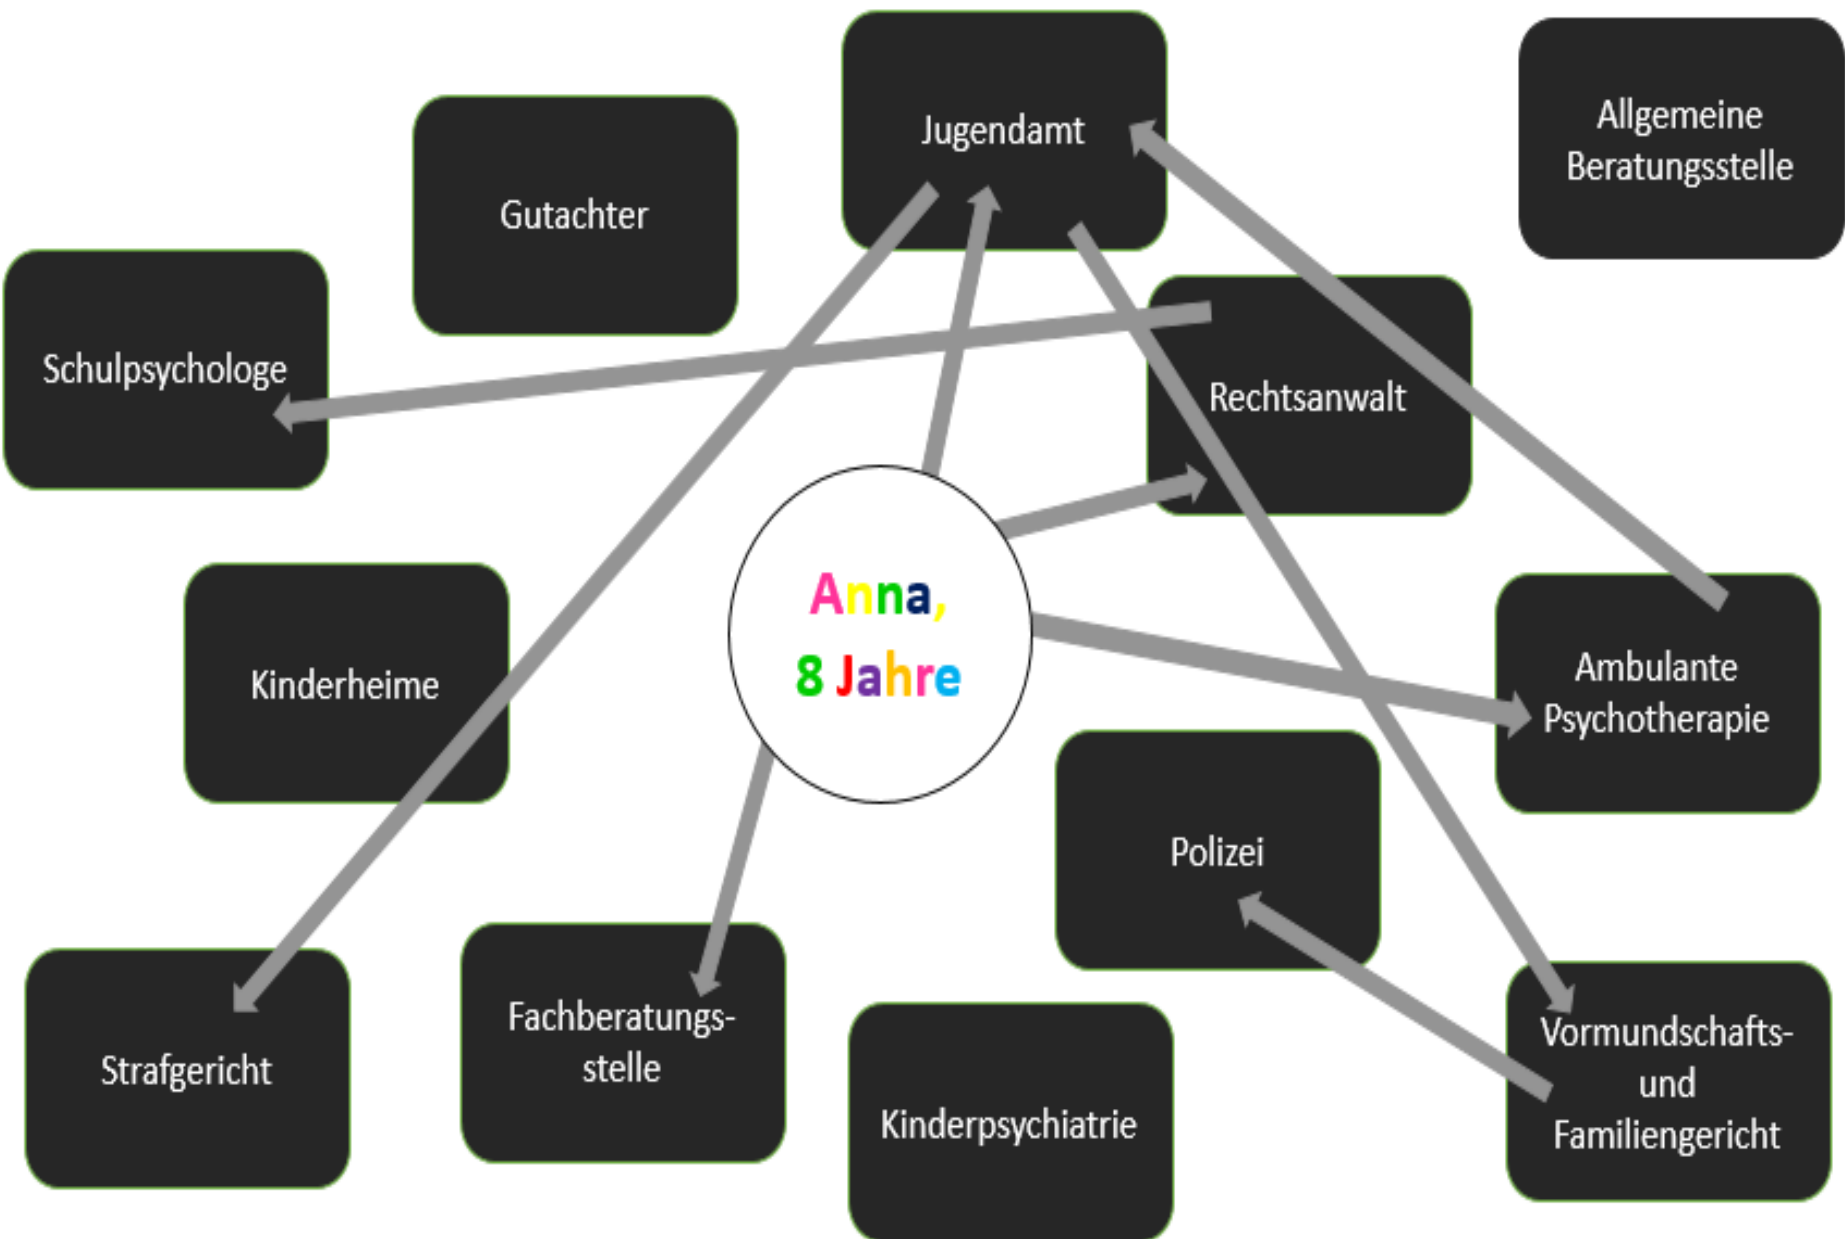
Jugendamt

Allgemeine Beratungsstelle

Gutachter

Schulpsychologe

Rechtsanwalt

Anna,
8 Jahre

Kinderheime

Ambulante Psychotherapie

Polizei

Strafgericht

Fachberatungsstelle

Kinderpsychiatrie

Vormundschafts- und Familiengericht